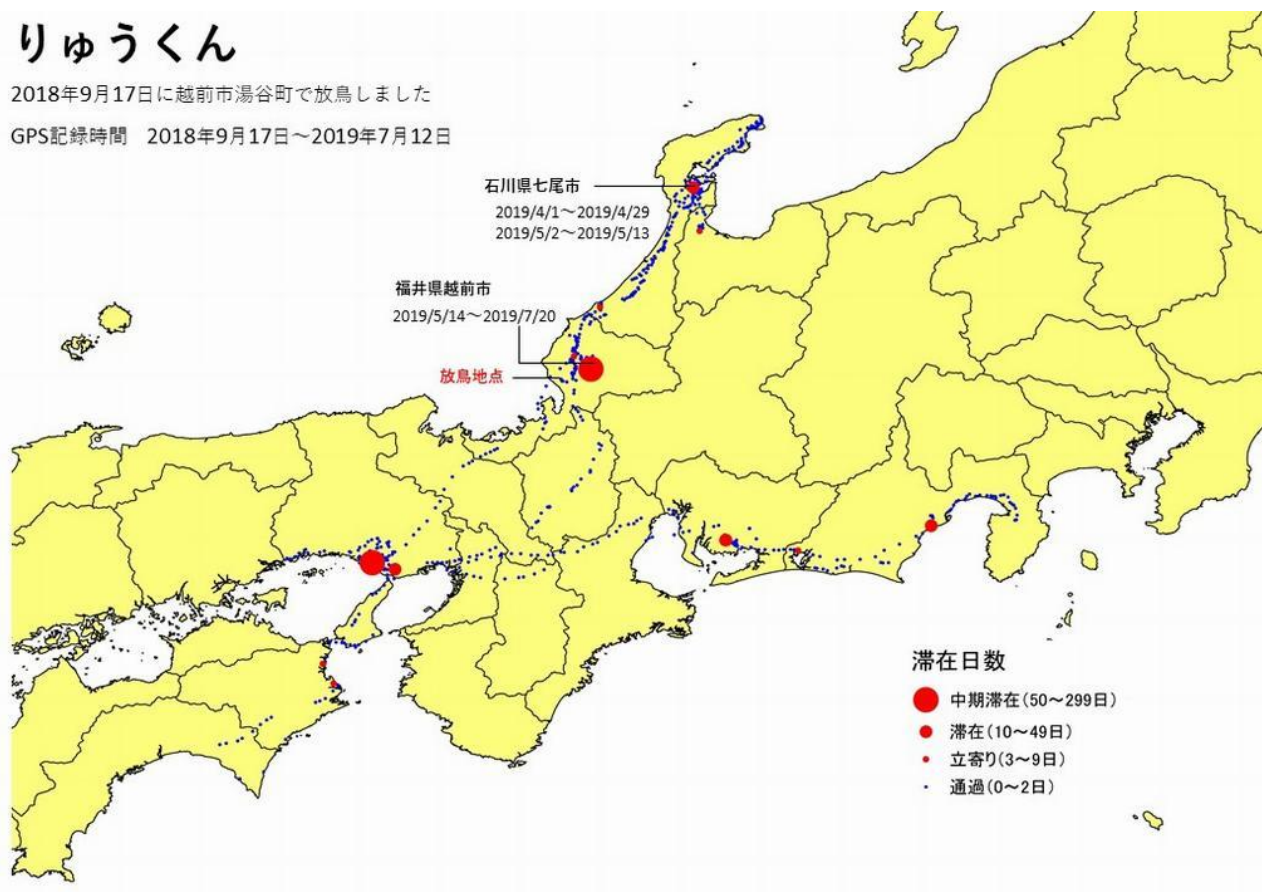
りゅうくん

2018年9月17日に越前市湯谷町で放鳥しました

GPS記録時間　2018年9月17日～2019年7月12日

石川県七尾市
2019/4/1～2019/4/29
2019/5/2～2019/5/13

福井県越前市
2019/5/14～2019/7/20

放鳥地点

滞在日数
中期滞在(50～299日)
滞在(10～49日)
立寄り(3～9日)
通過(0～2日)